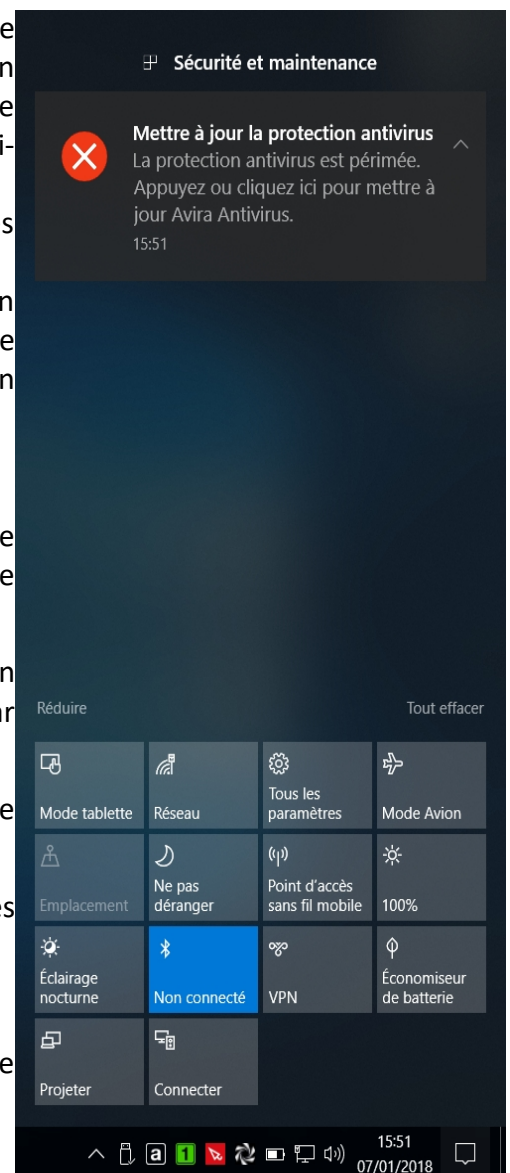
Sécurité et maintenance

Mettre à jour la protection antivirus
La protection antivirus est périmée. Appuyez ou cliquez ici pour mettre à jour Avira Antivirus.
15:51

Réduire

Tout effacer

Mode tablette

Réseau

Tous les paramètres

Mode Avion

Emplacement

Ne pas déranger

Point d'accès sans fil mobile

100%

Éclairage nocturne

Non connecté

VPN

Économiseur de batterie

Projeter

Connecter

15:51
07/01/2018